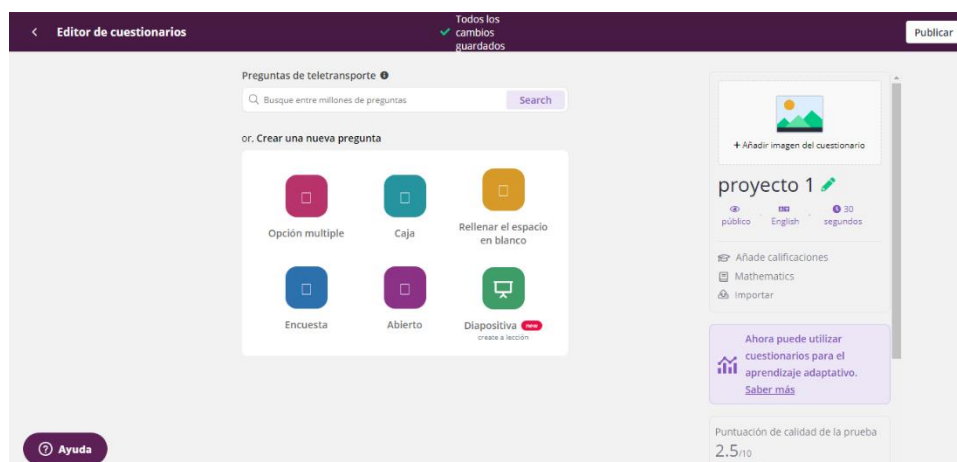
Editor de cuestionarios

Todos los cambios guardados

Publicar

Preguntas de teletransporte

Busque entre millones de preguntas

Search

or. Crear una nueva pregunta

Opción multiple

Caja

Rellenar el espacio en blanco

Encuesta

Abierto

Diapositiva new

create a lección

+ Añadir imagen del cuestionario

proyecto 1

público

English

30 segundos

Añade calificaciones

Mathematics

Importar

Ahora puede utilizar cuestionarios para el aprendizaje adaptativo. Saber más

Puntuación de calidad de la prueba

2.5/10

Ayuda